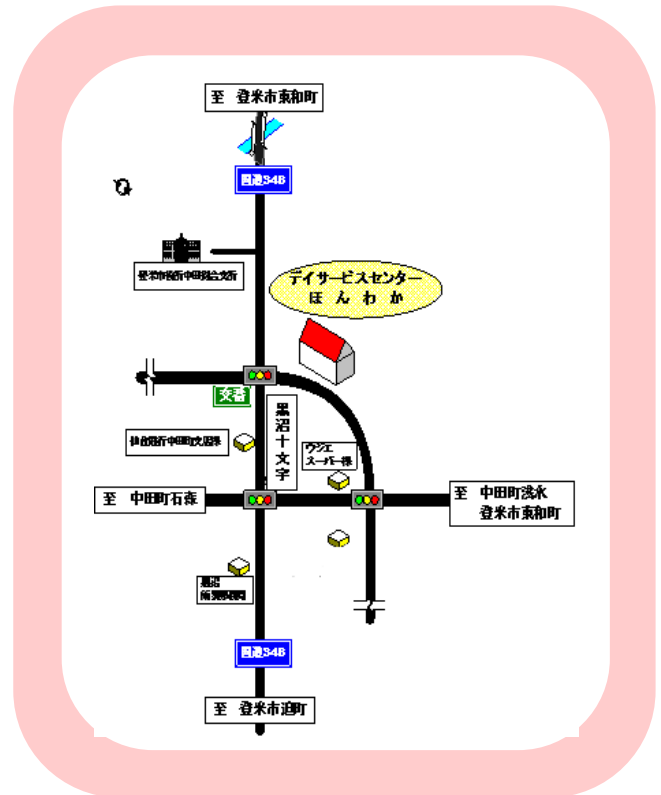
至　登米市東和町

国道346

登米市役所中田総合支所

デイサービスセンター
ほんわか

交番

黒沼十文字

仙台銀行中田町支店

ウジエスーパー様

至　中田町石森

至　中田町浅水
登米市東和町

黒沼
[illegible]

国道346

至　登米市迫町